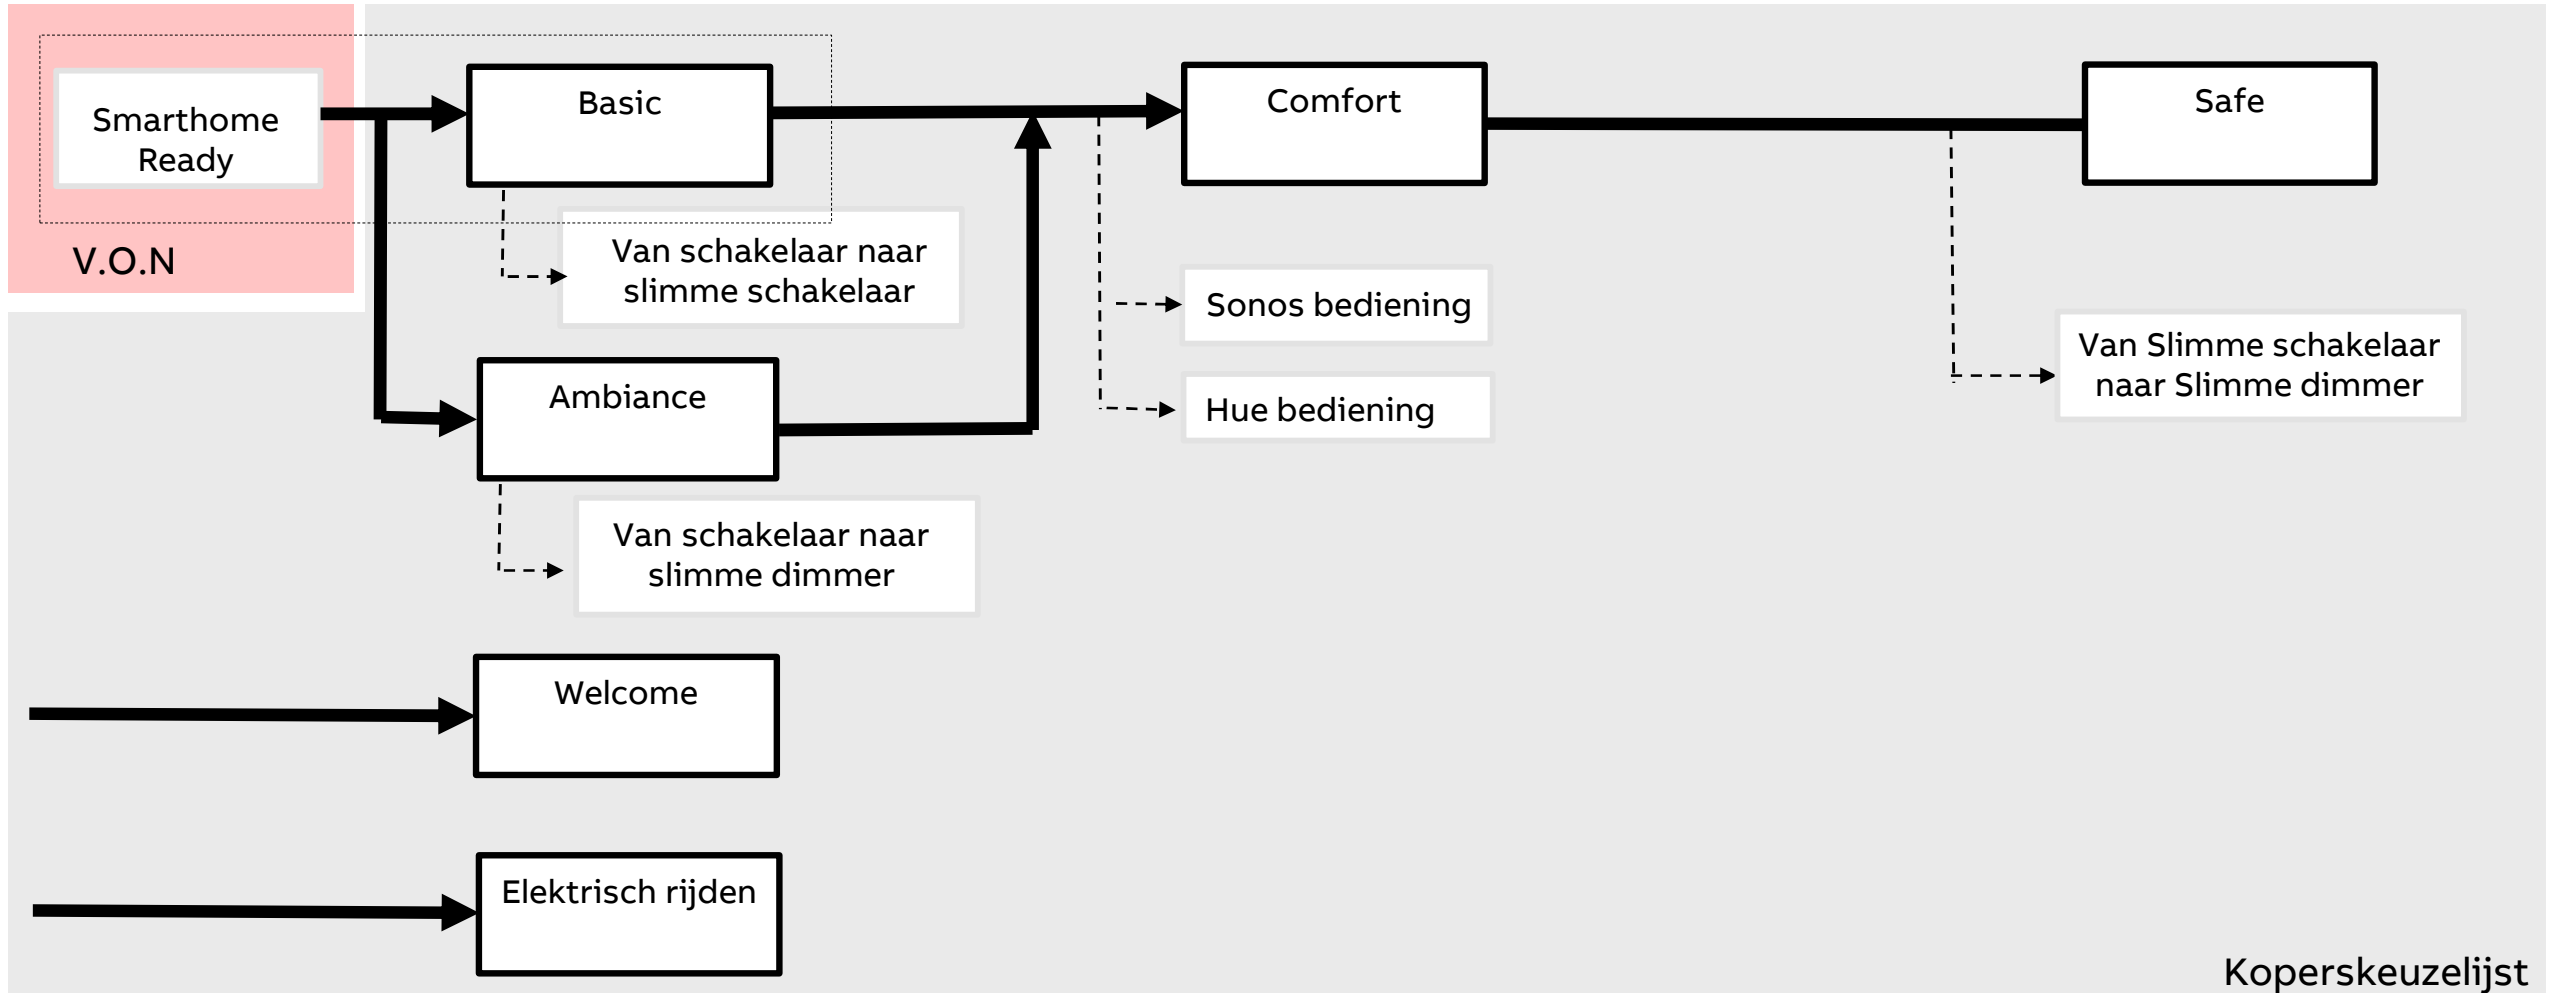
Smarthome Ready

V.O.N

Basic

Van schakelaar naar slimme schakelaar

Ambiance

Van schakelaar naar slimme dimmer

Comfort

Sonos bediening

Hue bediening

Safe

Van Slimme schakelaar naar Slimme dimmer

Welcome

Elektrisch rijden

Koperskeuzelijst